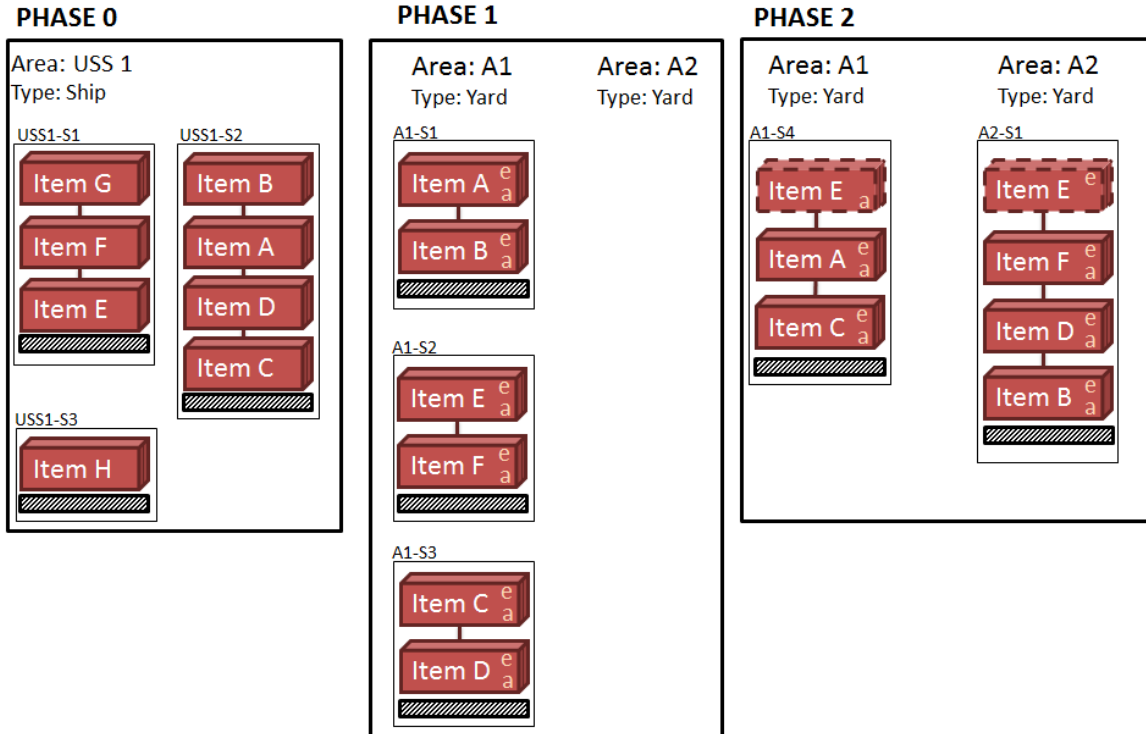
PHASE 0

Area: USS 1
Type: Ship

USS1-S1
Item G
Item F
Item E

USS1-S2
Item B
Item A
Item D
Item C

USS1-S3
Item H

PHASE 1

Area: A1
Type: Yard

Area: A2
Type: Yard

A1-S1
Item A e a
Item B e a

A1-S2
Item E e a
Item F e a

A1-S3
Item C e a
Item D e a

PHASE 2

Area: A1
Type: Yard

Area: A2
Type: Yard

A1-S4
Item E a
Item A e a
Item C e a

A2-S1
Item E e
Item F e a
Item D e a
Item B e a